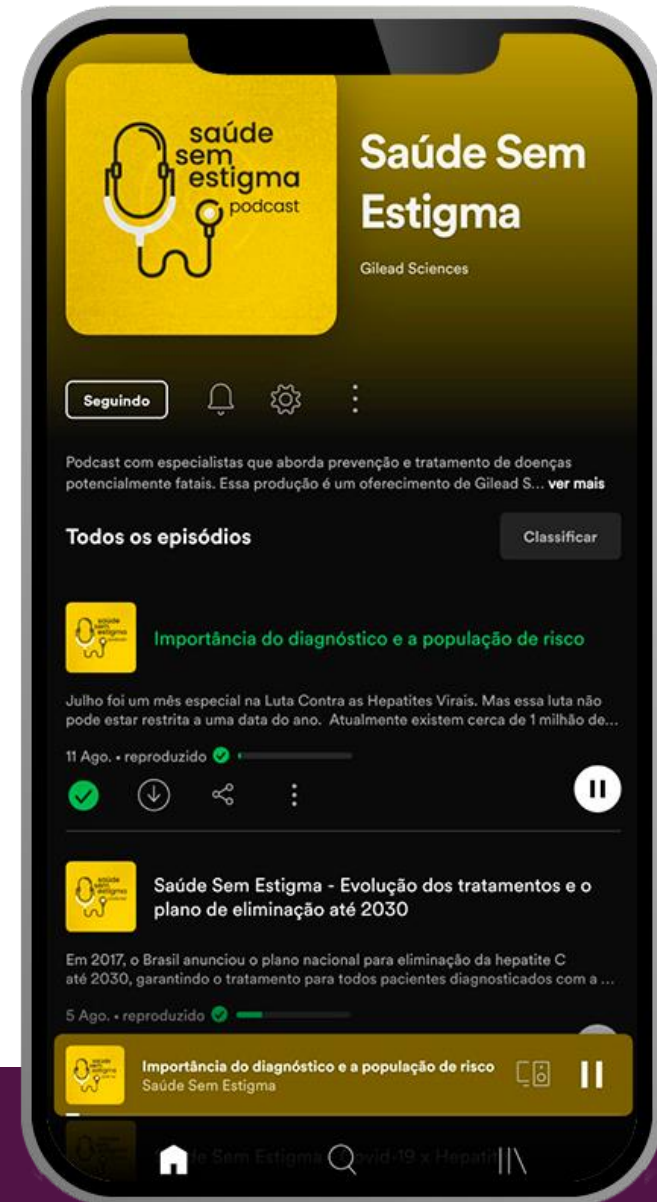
saúde sem estigma podcast

Saúde Sem Estigma

Gilead Sciences

Seguindo

Podcast com especialistas que aborda prevenção e tratamento de doenças potencialmente fatais. Essa produção é um oferecimento de Gilead S... ver mais

Todos os episódios

Classificar

saúde sem estigma podcast

Importância do diagnóstico e a população de risco

Julho foi um mês especial na Luta Contra as Hepatites Virais. Mas essa luta não pode estar restrita a uma data do ano. Atualmente existem cerca de 1 milhão de...

11 Ago. • reproduzido

saúde sem estigma podcast

Saúde Sem Estigma - Evolução dos tratamentos e o plano de eliminação até 2030

Em 2017, o Brasil anunciou o plano nacional para eliminação da hepatite C até 2030, garantindo o tratamento para todos pacientes diagnosticados com a ...

5 Ago. • reproduzido

Importância do diagnóstico e a população de risco
Saúde Sem Estigma

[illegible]de Sem Estigma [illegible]ovid-19 x Hepatit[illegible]